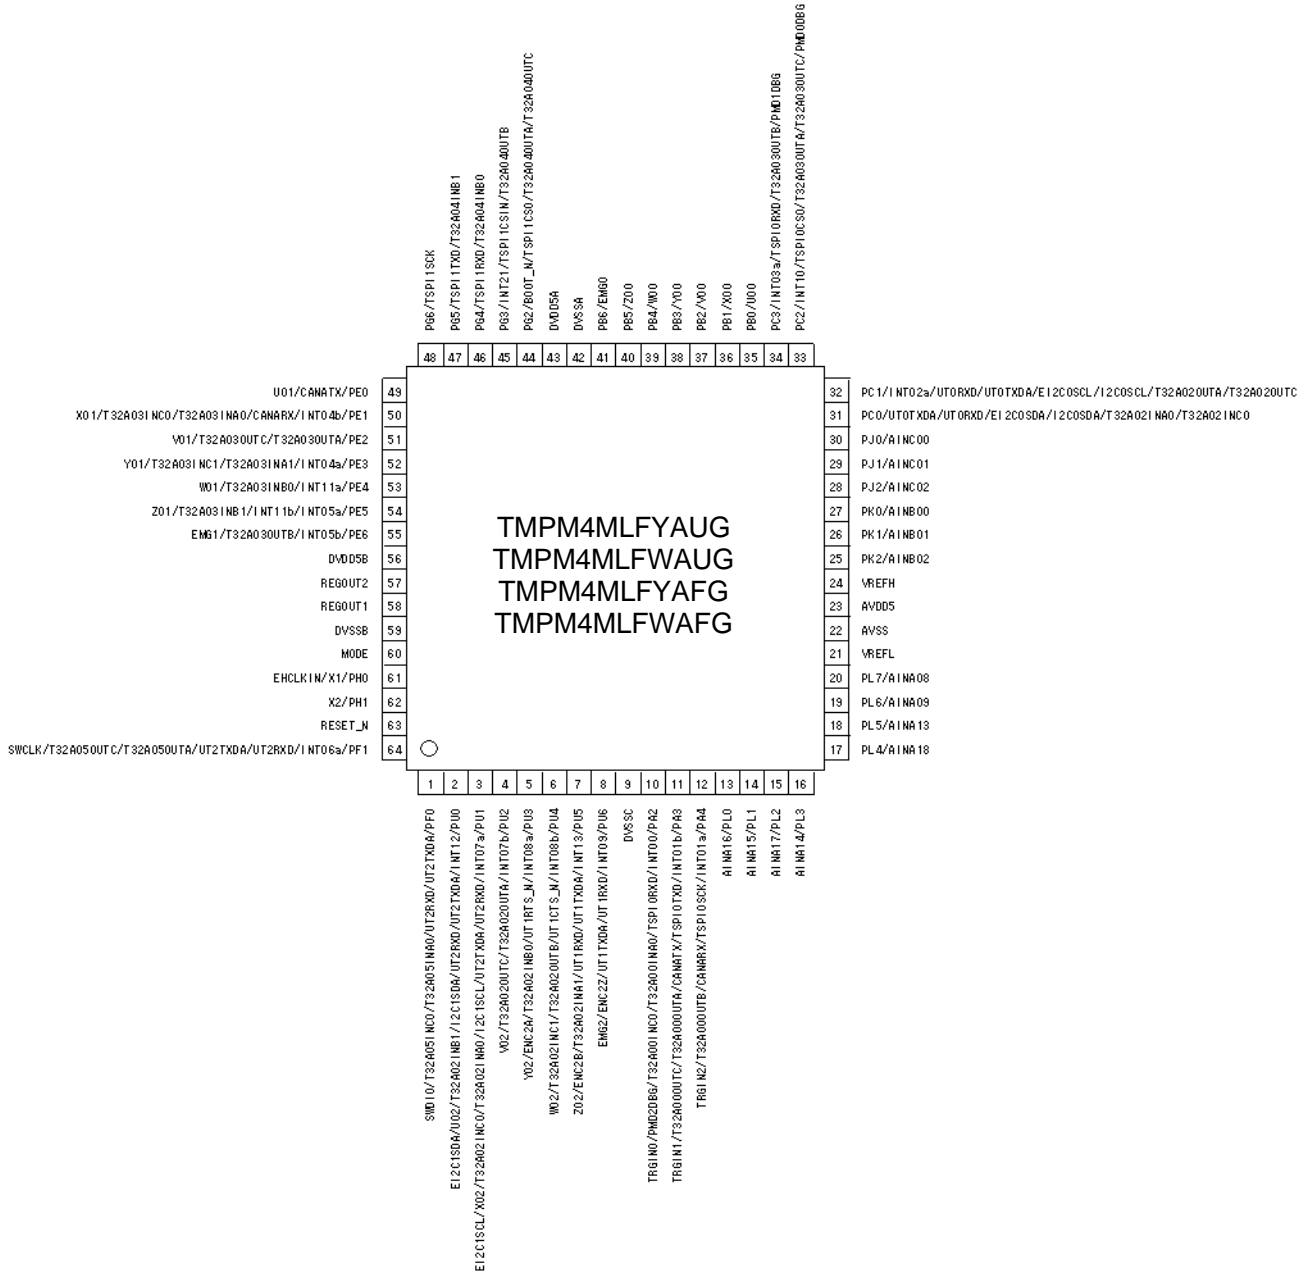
PG6/TSPI1SCK 48
PG5/TSPI1TXD/T32A04INB1 47
PG4/TSPI1RXD/T32A04INB0 46
PG3/INT21/TSPI1CSIN/T32A04OUTB 45
PG2/BOOT_N/TSPI1CS0/T32A04OUTA/T32A04OUTC 44
DVDD5A 43
DVSSA 42
PB6/EMG0 41
PB5/Z00 40
PB4/W00 39
PB3/Y00 38
PB2/V00 37
PB1/X00 36
PB0/U00 35
PC3/INT03a/TSPI0RXD/T32A03OUTB/PMD1DBG 34
PC2/INT10/TSPI0CS0/T32A03OUTA/T32A03OUTC/PMD0DBG 33

U01/CANATX/PE0 49
X01/T32A03INC0/T32A03INA0/CANARX/INT04b/PE1 50
V01/T32A03OUTC/T32A03OUTA/PE2 51
Y01/T32A03INC1/T32A03INA1/INT04a/PE3 52
W01/T32A03INB0/INT11a/PE4 53
Z01/T32A03INB1/INT11b/INT05a/PE5 54
EMG1/T32A03OUTB/INT05b/PE6 55
DVDD5B 56
REGOUT2 57
REGOUT1 58
DVSSB 59
MODE 60
EHCLKIN/X1/PH0 61
X2/PH1 62
RESET_N 63
SWCLK/T32A05OUTC/T32A05OUTA/UT2TXDA/UT2RXD/INT06a/PF1 64

32 PC1/INT02a/UT0RXD/UT0TXDA/EI2C0SCL/I2C0SCL/T32A02OUTA/T32A02OUTC
31 PC0/UT0TXDA/UT0RXD/EI2C0SDA/I2C0SDA/T32A02INA0/T32A02INC0
30 PJ0/AINC00
29 PJ1/AINC01
28 PJ2/AINC02
27 PK0/AINB00
26 PK1/AINB01
25 PK2/AINB02
24 VREFH
23 AVDD5
22 AVSS
21 VREFL
20 PL7/AINA08
19 PL6/AINA09
18 PL5/AINA13
17 PL4/AINA18

TMPM4MLFYAUG
TMPM4MLFWAUG
TMPM4MLFYAFG
TMPM4MLFWAFG

1 SWDIO/T32A05INC0/T32A05INA0/UT2RXD/UT2TXDA/PF0
2 EI2C1SDA/U02/T32A02INB1/I2C1SDA/UT2RXD/UT2TXDA/INT12/PU0
3 EI2C1SCL/X02/T32A02INC0/T32A02INA0/I2C1SCL/UT2TXDA/UT2RXD/INT07a/PU1
4 V02/T32A02OUTC/T32A02OUTA/INT07b/PU2
5 Y02/ENC2A/T32A02INB0/UT1RTS_N/INT08a/PU3
6 W02/T32A02INC1/T32A02OUTB/UT1CTS_N/INT08b/PU4
7 Z02/ENC2B/T32A02INA1/UT1RXD/UT1TXDA/INT13/PU5
8 EMG2/ENC22/UT1TXDA/UT1RXD/INT09/PU6
9 DVSSC
10 TRGIN0/PMD2DBG/T32A00INC0/T32A00INA0/TSPI0RXD/INT00/PA2
11 TRGIN1/T32A00OUTC/T32A00OUTA/CANATX/TSPI0TXD/INT01b/PA3
12 TRGIN2/T32A00OUTB/CANARX/TSPI0SCK/INT01a/PA4
13 AINA16/PL0
14 AINA15/PL1
15 AINA17/PL2
16 AINA14/PL3